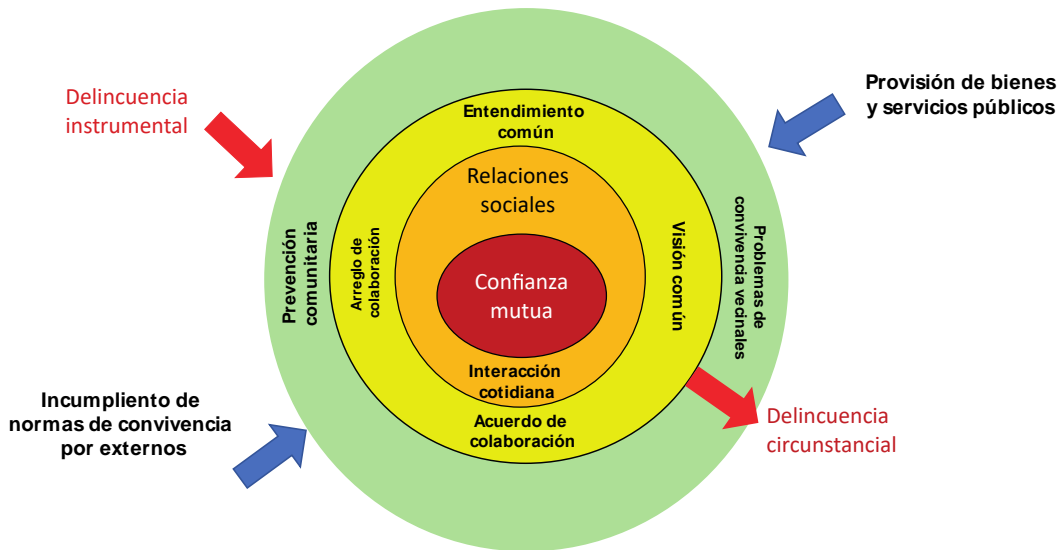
Delincuencia instrumental

Provisión de bienes y servicios públicos

Entendimiento común

Relaciones sociales

Prevención comunitaria

Arreglo de colaboración

Confianza mutua

Visión común

Problemas de convivencia vecinales

Interacción cotidiana

Acuerdo de colaboración

Incumplimiento de normas de convivencia por externos

Delincuencia circunstancial